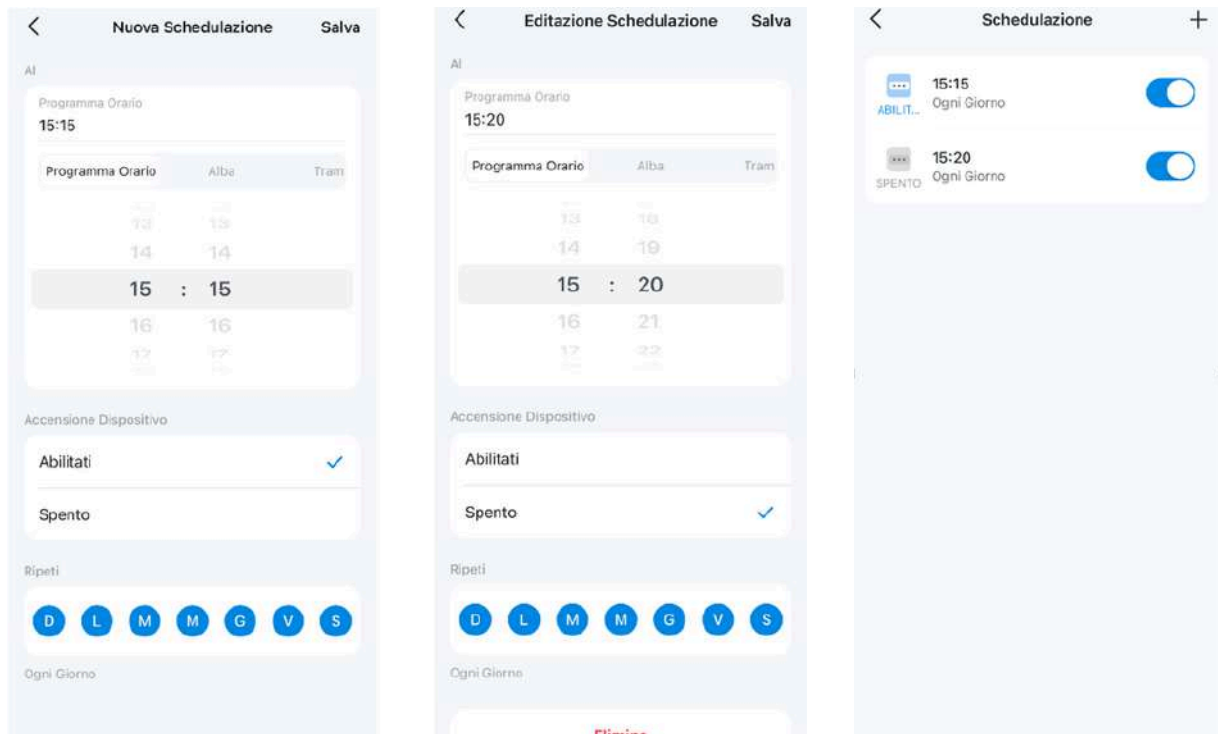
<
Nuova Schedulazione
Salva

Al

Programma Orario
15:15

Programma Orario
Alba
Tram

13 13
14 14
15 : 15
16 16
17 17

Accensione Dispositivo

Abilitati ✓

Spento

Ripeti

D L M M G V S

Ogni Giorno

<
Editazione Schedulazione
Salva

Al

Programma Orario
15:20

Programma Orario
Alba
Tram

13 18
14 19
15 : 20
16 21
17 22

Accensione Dispositivo

Abilitati

Spento ✓

Ripeti

D L M M G V S

Ogni Giorno

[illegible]

<
Schedulazione
+

ABILIT...
15:15
Ogni Giorno

SPENTO
15:20
Ogni Giorno